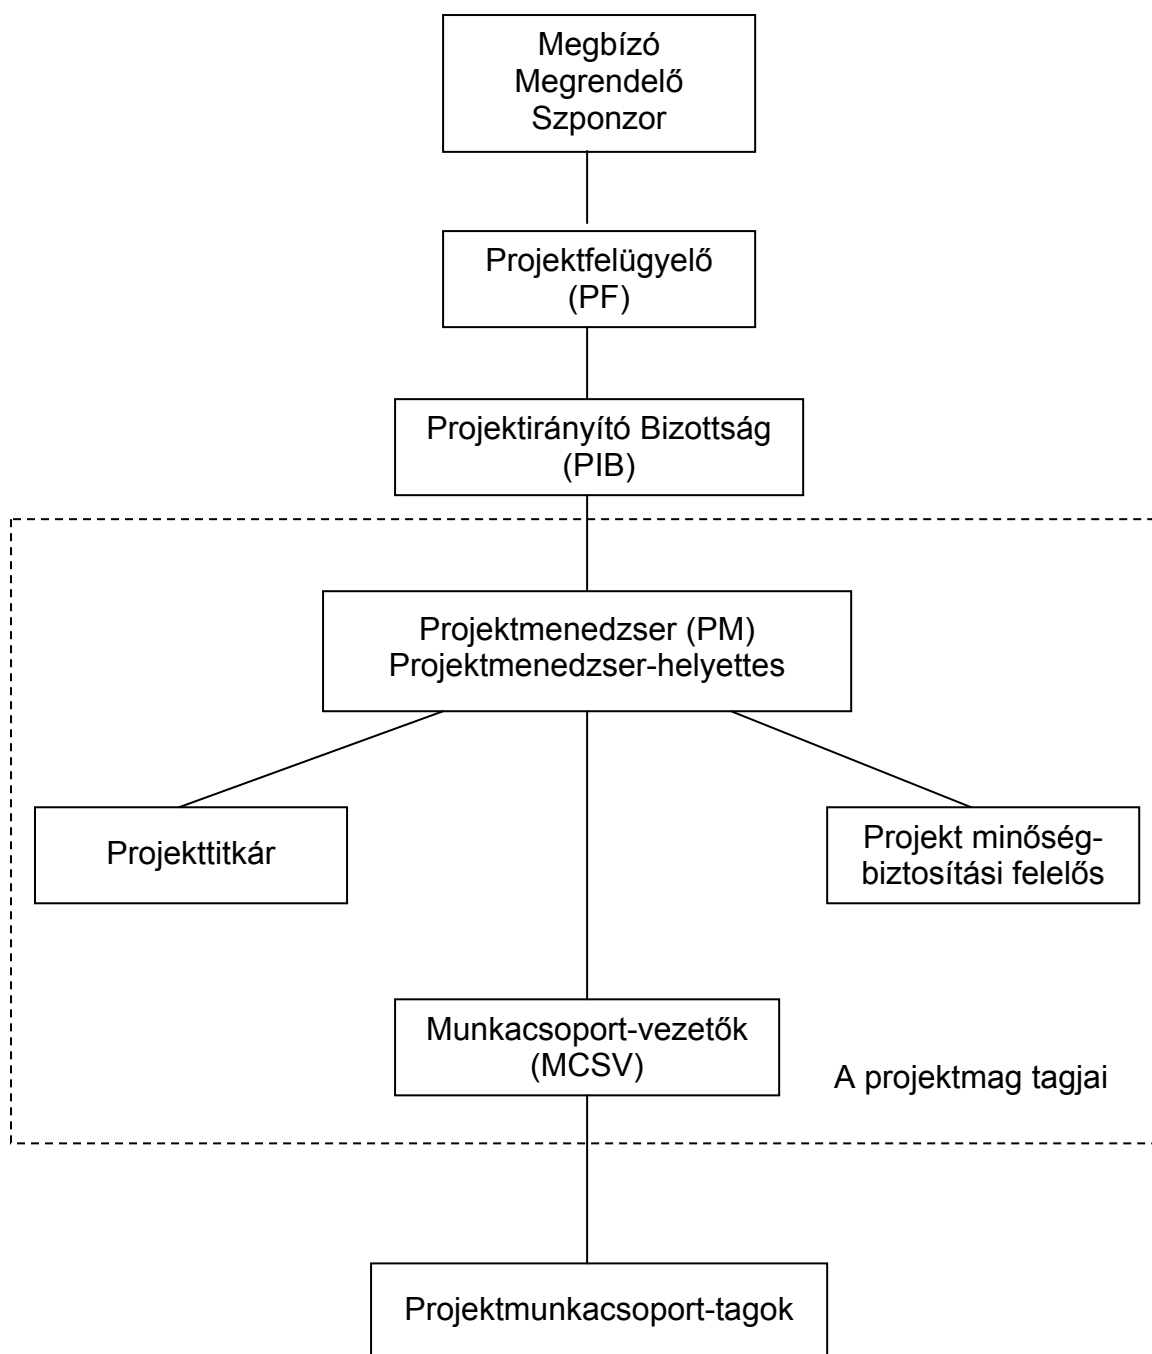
Megbízó
Megrendelő
Szponzor

Projektfelügyelő
(PF)

Projektirányító Bizottság
(PIB)

Projektmenedzser (PM)
Projektmenedzser-helyettes

Projekttitkár

Projekt minőségbiztosítási felelős

Munkacsoport-vezetők
(MCSV)

A projektmag tagjai

Projektmunkacsoport-tagok